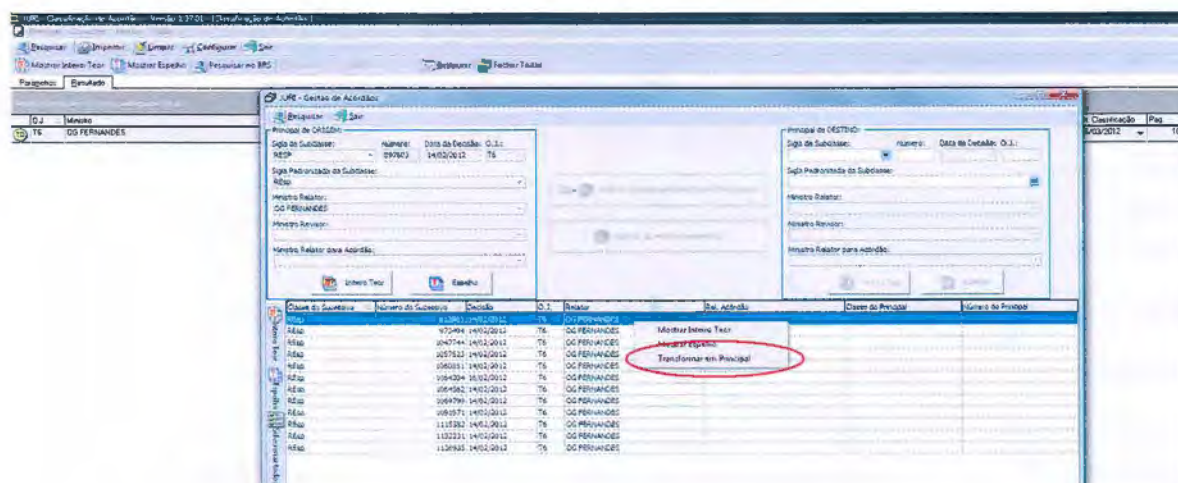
JURE - Classificação de Acórdãos - Versão 1.37.01 - [Classificação de Acórdãos]

Pesquisar | Imprimir | Limpar | Configurar | Sair

Mostrar Inteiro Teor | Mostrar Espelho | Pesquisar no BRS | Pesquisar | Fechar Todas

Parâmetros | Resultado

O.J. | Ministro
T6 | OG FERNANDES

Classificação | Pag.
/03/2012

JURE - Gestão de Acórdãos

Pesquisar | Sair

Principal de ORIGEM
Sigla da Subclasse: REsp | Número: 997803 | Data da Decisão: 14/02/2012 | O.J.: T6
Sigla Padronizada da Subclasse: REsp
Ministro Relator: OG FERNANDES
Ministro Revisor:
Ministro Relator para Acórdão:
Inteiro Teor | Espelho

Principal de DESTINO
Sigla da Subclasse: | Número: | Data da Decisão: | O.J.:
Sigla Padronizada da Subclasse:
Ministro Relator:
Ministro Revisor:
Ministro Relator para Acórdão:

| Classe do Sucessivo | Número do Sucessivo | Decisão | O.J. | Relator | Rel. Acórdão | Classe do Principal | Número do Principal |
|---|---|---|---|---|---|---|---|
| REsp | 812801 | 14/02/2012 | T6 | OG FERNANDES | | | |
| REsp | 973494 | 14/02/2012 | T6 | OG FERNANDES | | | |
| REsp | 1047744 | 14/02/2012 | T6 | OG FERNANDES | | | |
| REsp | 1057533 | 14/02/2012 | T6 | OG FERNANDES | | | |
| REsp | 1060011 | 14/02/2012 | T6 | OG FERNANDES | | | |
| REsp | 1064304 | 16/02/2012 | T6 | OG FERNANDES | | | |
| REsp | 1064562 | 14/02/2012 | T6 | OG FERNANDES | | | |
| REsp | 1064799 | 14/02/2012 | T6 | OG FERNANDES | | | |
| REsp | 1093571 | 14/02/2012 | T6 | OG FERNANDES | | | |
| REsp | 1115382 | 14/02/2012 | T6 | OG FERNANDES | | | |
| REsp | 1132231 | 14/02/2012 | T6 | OG FERNANDES | | | |
| REsp | 1136935 | 14/02/2012 | T6 | OG FERNANDES | | | |

Mostrar Inteiro Teor
Mostrar Espelho
Transformar em Principal

Inteiro Teor | Espelho | Seleciona todos